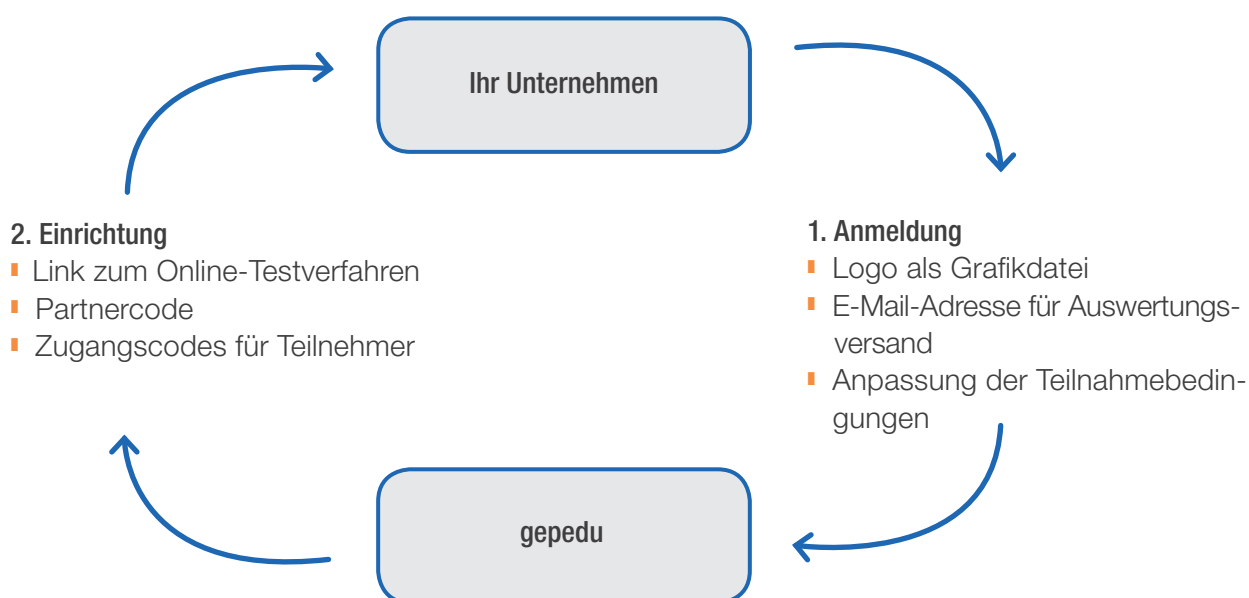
Ihr Unternehmen

2. Einrichtung
- Link zum Online-Testverfahren
- Partnercode
- Zugangscodes für Teilnehmer

1. Anmeldung
- Logo als Grafikdatei
- E-Mail-Adresse für Auswertungsversand
- Anpassung der Teilnahmebedingungen

gepedu